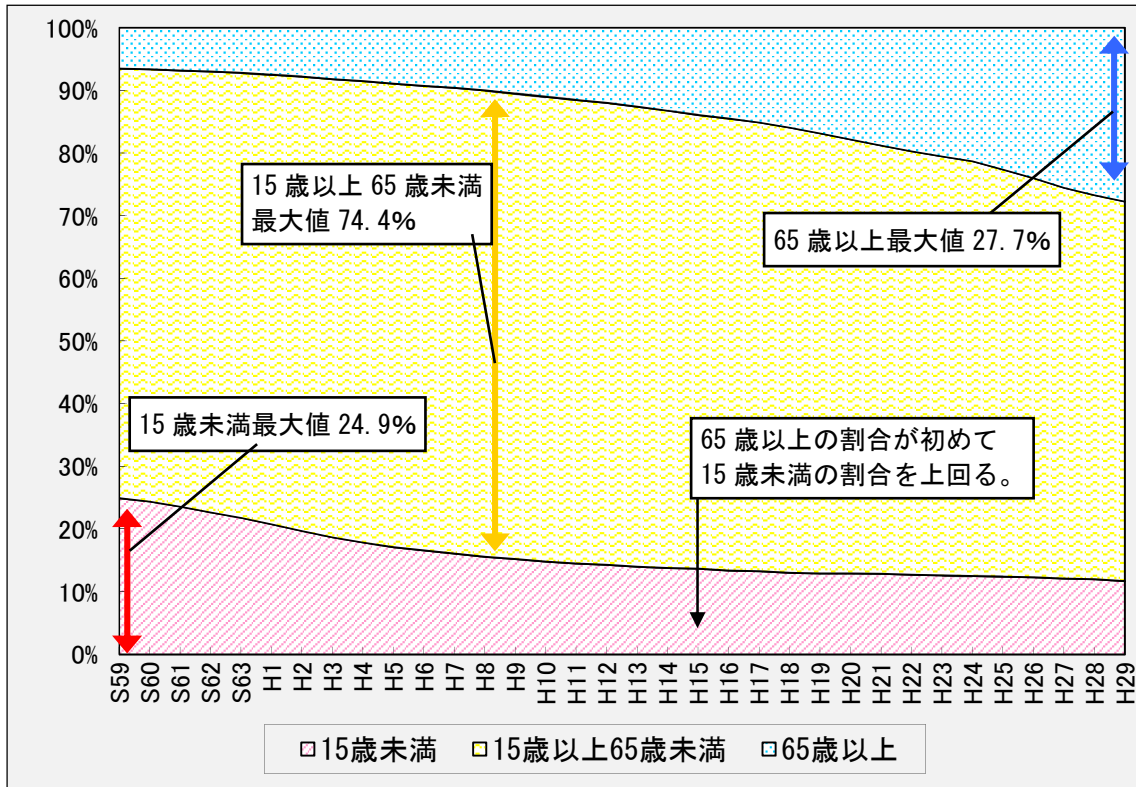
100%
90%
80%
70%
60%
50%
40%
30%
20%
10%
0%

15 歳以上 65 歳未満
最大値 74.4%

65 歳以上最大値 27.7%

15 歳未満最大値 24.9%

65 歳以上の割合が初めて
15 歳未満の割合を上回る。

S59 S60 S61 S62 S63 H1 H2 H3 H4 H5 H6 H7 H8 H9 H10 H11 H12 H13 H14 H15 H16 H17 H18 H19 H20 H21 H22 H23 H24 H25 H26 H27 H28 H29

15歳未満 15歳以上65歳未満 65歳以上